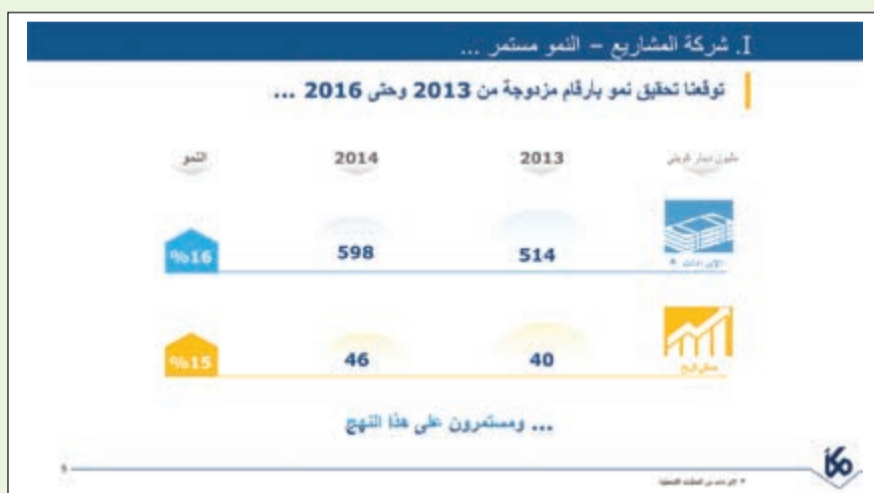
I. شركة المشاريع – النمو مستمر ...

توقعنا تحقيق نمو بأرقام مزدوجة من 2013 وحتى 2016 ...

| مليون دينار كويتي | 2013 | 2014 | النمو |
|---|---|---|---|
| الإيرادات * | 514 | 598 | %16 |
| صافي الربح | 40 | 46 | %15 |

... ومستمرون على هذا النهج

* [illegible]

9